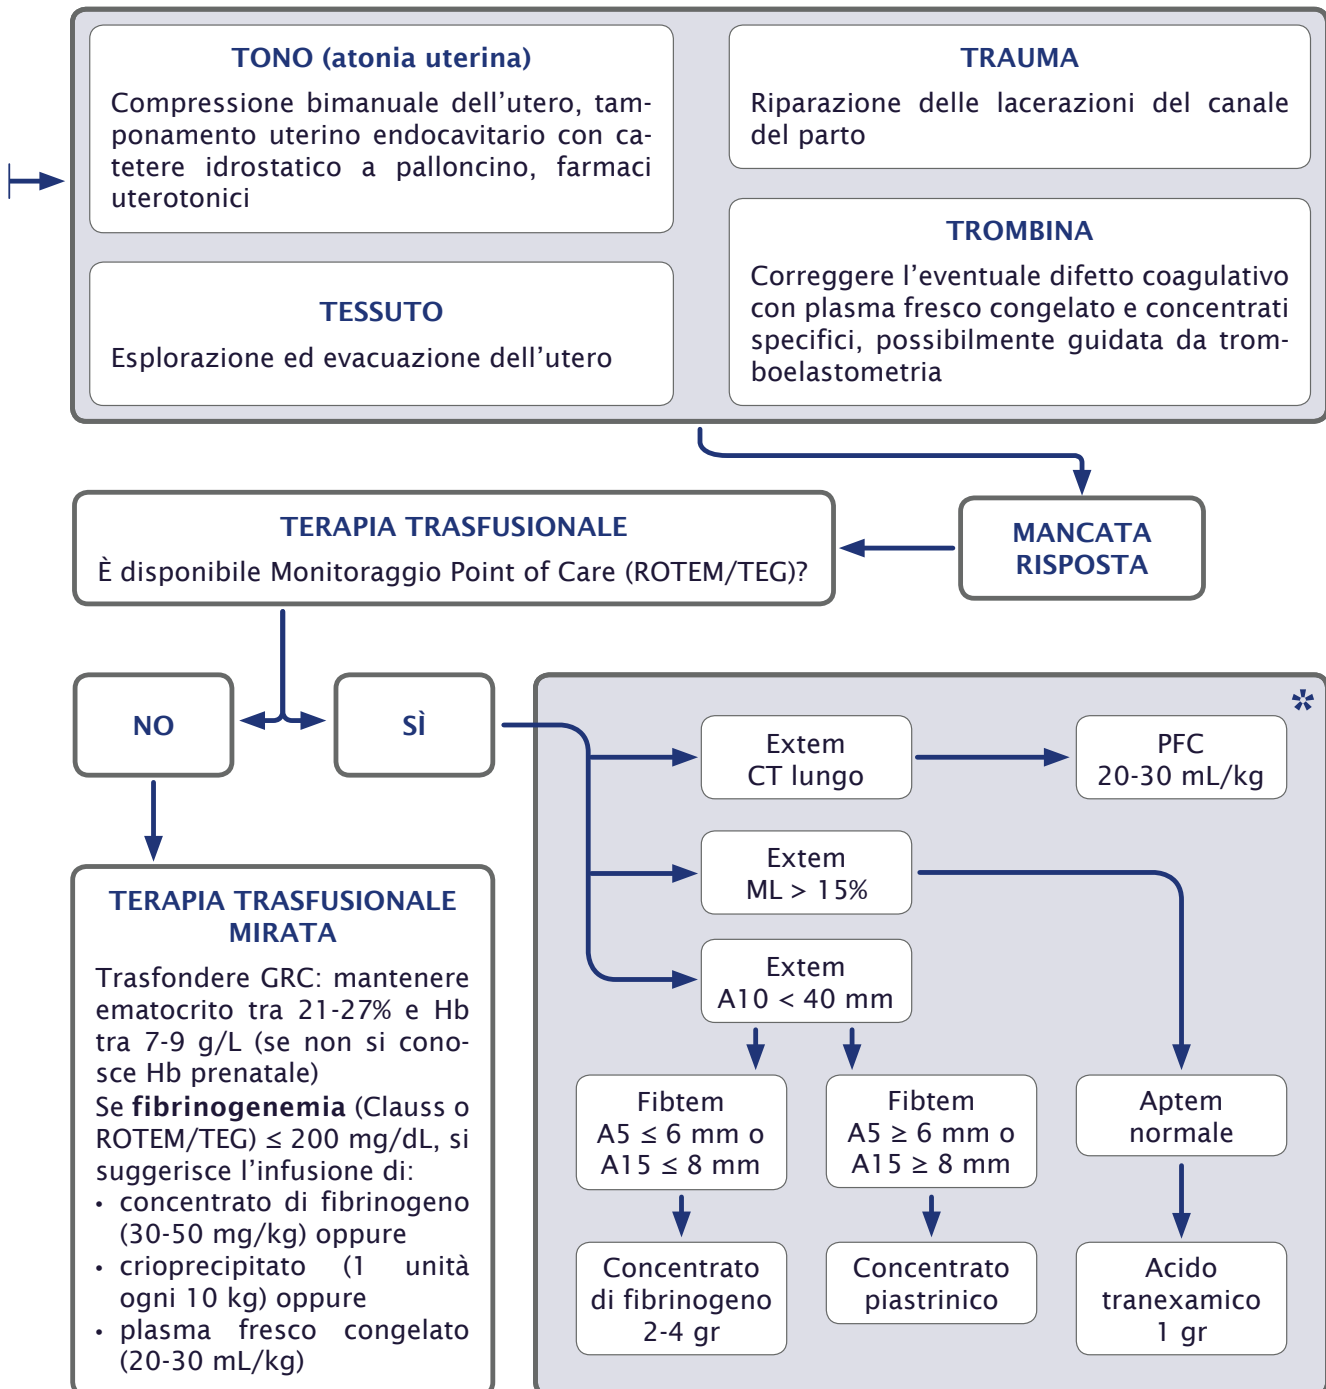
TONO (atonia uterina)

Compressione bimanuale dell'utero, tamponamento uterino endocavitario con catetere idrostatico a palloncino, farmaci uterotonici

TESSUTO

Esplorazione ed evacuazione dell'utero

TRAUMA

Riparazione delle lacerazioni del canale del parto

TROMBINA

Correggere l'eventuale difetto coagulativo con plasma fresco congelato e concentrati specifici, possibilmente guidata da tromboelastometria

MANCATA RISPOSTA

TERAPIA TRASFUSIONALE

È disponibile Monitoraggio Point of Care (ROTEM/TEG)?

NO

SÌ

TERAPIA TRASFUSIONALE MIRATA

Trasfondere GRC: mantenere ematocrito tra 21-27% e Hb tra 7-9 g/L (se non si conosce Hb prenatale)
Se **fibrinogenemia** (Clauss o ROTEM/TEG) $\leq$ 200 mg/dL, si suggerisce l'infusione di:
• concentrato di fibrinogeno (30-50 mg/kg) oppure
• crioprecipitato (1 unità ogni 10 kg) oppure
• plasma fresco congelato (20-30 mL/kg)

*

Extem CT lungo

PFC 20-30 mL/kg

Extem ML > 15%

Extem A10 < 40 mm

Fibtem A5 $\leq$ 6 mm o A15 $\leq$ 8 mm

Fibtem A5 $\geq$ 6 mm o A15 $\geq$ 8 mm

Aptem normale

Concentrato di fibrinogeno 2-4 gr

Concentrato piastrinico

Acido tranexamico 1 gr